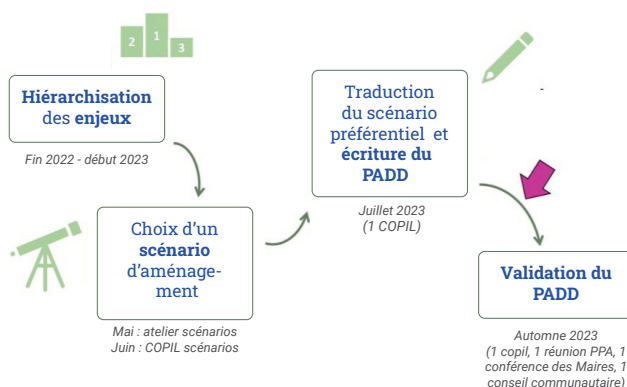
2 1 3

Hiérarchisation des enjeux

Fin 2022 - début 2023

Choix d'un scénario d'aménagement

Mai : atelier scénarios
Juin : COPIL scénarios

Traduction du scénario préférentiel et écriture du PADD

Juillet 2023
(1 COPIL)

Validation du PADD

Automne 2023
(1 copil, 1 réunion PPA, 1 conférence des Maires, 1 conseil communautaire)